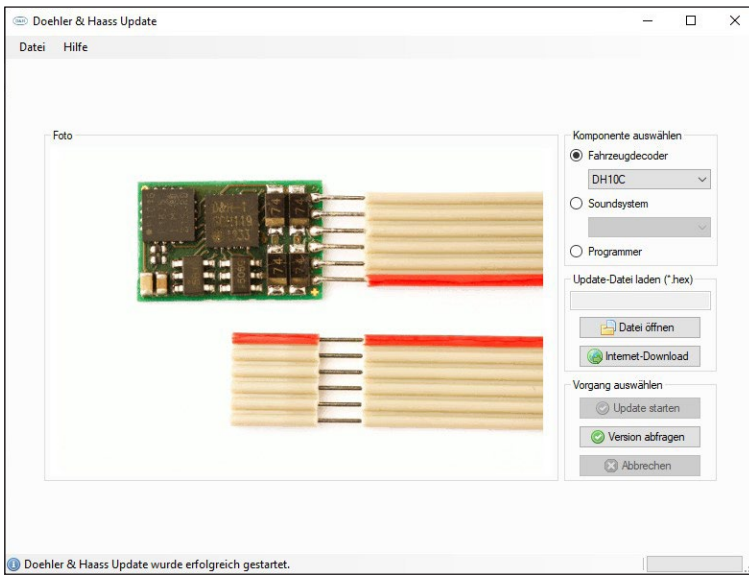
Doehler & Haass Update

Datei Hilfe

Foto

Komponente auswählen
Fahrzeugdecoder
DH10C
Soundsystem
Programmer

Update-Datei laden (*.hex)
Datei öffnen
Internet-Download

Vorgang auswählen
Update starten
Version abfragen
Abbrechen

Doehler & Haass Update wurde erfolgreich gestartet.